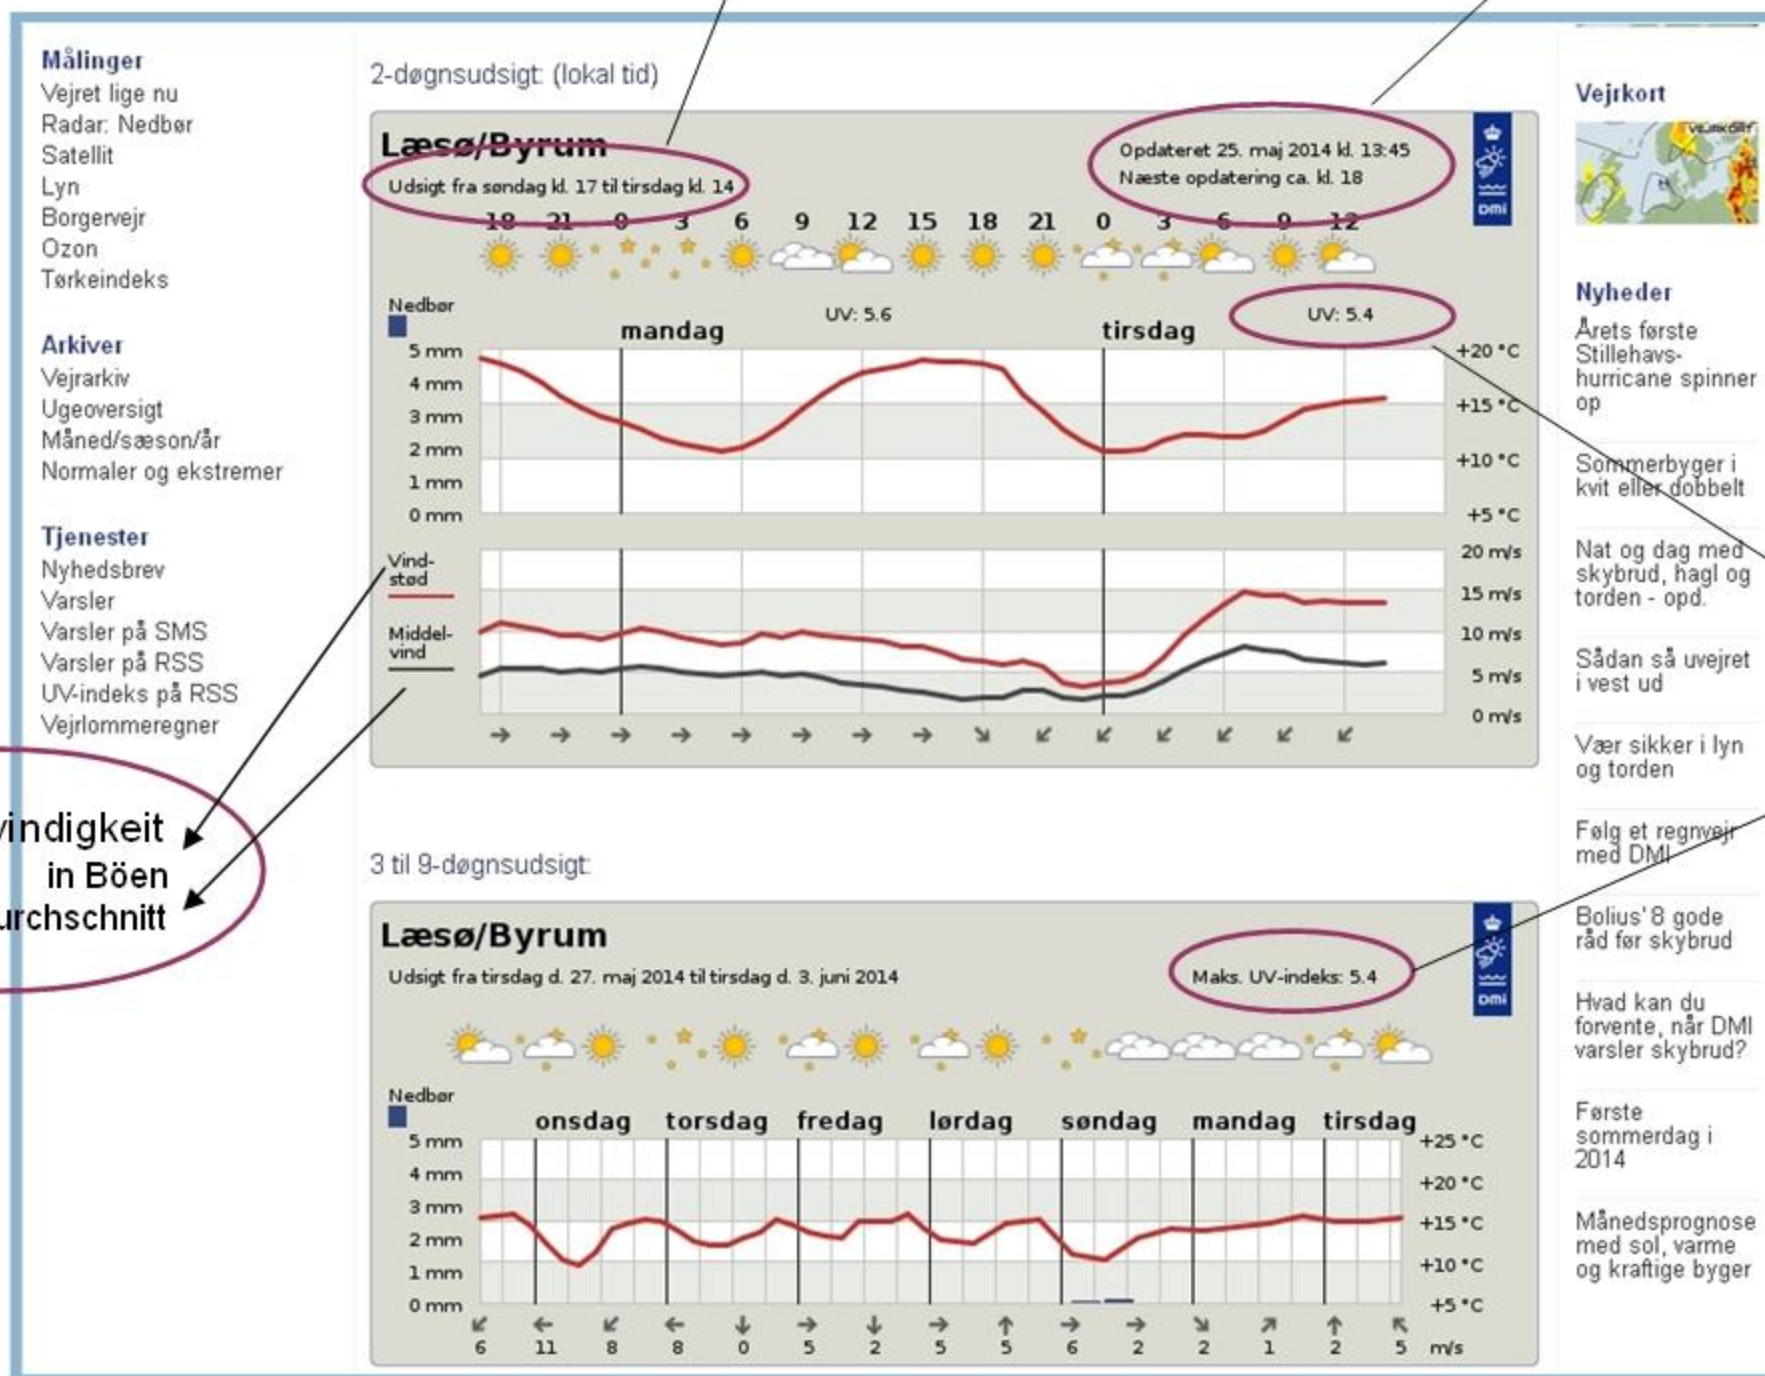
Målinger
Vejret lige nu
Radar: Nedbør
Satellit
Lyn
Borgervejr
Ozon
Tørkeindeks

Arkiver
Vejrarkiv
Ugeoversigt
Måned/sæson/år
Normaler og ekstremer

Tjenester
Nyhedsbrev
Varsler
Varsler på SMS
Varsler på RSS
UV-indeks på RSS
Vejrlommeregner

vindigkeit
in Böen
urchschnitt

2-døgnsudsigt: (lokal tid)

Læsø/Byrum
Udsigt fra søndag kl. 17 til tirsdag kl. 14
Opdateret 25. maj 2014 kl. 13:45
Næste opdatering ca. kl. 18

DMI

18 21 0 3 6 9 12 15 18 21 0 3 6 9 12

Nedbør
UV: 5.6
UV: 5.4
mandag
tirsdag

5 mm
4 mm
3 mm
2 mm
1 mm
0 mm

+20 °C
+15 °C
+10 °C
+5 °C

Vind-stød
Middel-vind

20 m/s
15 m/s
10 m/s
5 m/s
0 m/s

3 til 9-døgnsudsigt:

Læsø/Byrum
Udsigt fra tirsdag d. 27. maj 2014 til tirsdag d. 3. juni 2014
Maks. UV-indeks: 5.4

DMI

Nedbør
onsdag torsdag fredag lørdag søndag mandag tirsdag

5 mm
4 mm
3 mm
2 mm
1 mm
0 mm

+25 °C
+20 °C
+15 °C
+10 °C
+5 °C

6 11 8 8 0 5 2 5 5 6 2 2 1 2 5 m/s

Vejrkort
VEJRKORT

Nyheder
Årets første Stillehavs-hurricane spinner op
Sommerbyger i kvit eller dobbelt
Nat og dag med skybrud, hagl og torden - opd.
Sådan så uvejret i vest ud
Vær sikker i lyn og torden
Følg et regnvejr med DMI
Bolius' 8 gode råd før skybrud
Hvad kan du forvente, når DMI varsler skybrud?
Første sommerdag i 2014
Månedsprognose med sol, varme og kraftige byger